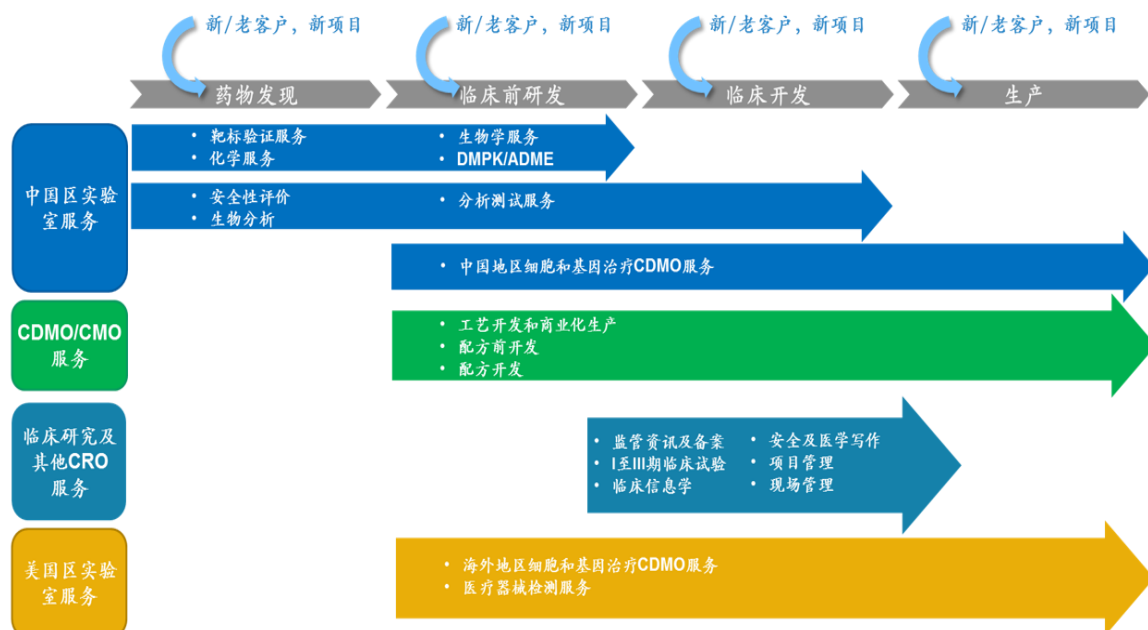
新/老客户，新项目

新/老客户，新项目

新/老客户，新项目

新/老客户，新项目

药物发现

临床前研发

临床开发

生产

中国区实验室服务

- 靶标验证服务
- 化学服务

- 生物学服务
- DMPK/ADME

- 安全性评价
- 生物分析

- 分析测试服务

- 中国地区细胞和基因治疗CDMO服务

CDMO/CMO服务

- 工艺开发和商业化生产
- 配方前开发
- 配方开发

临床研究及其他CRO服务

- 监管资讯及备案
- I至III期临床试验
- 临床信息学

- 安全及医学写作
- 项目管理
- 现场管理

美国区实验室服务

- 海外地区细胞和基因治疗CDMO服务
- 医疗器械检测服务